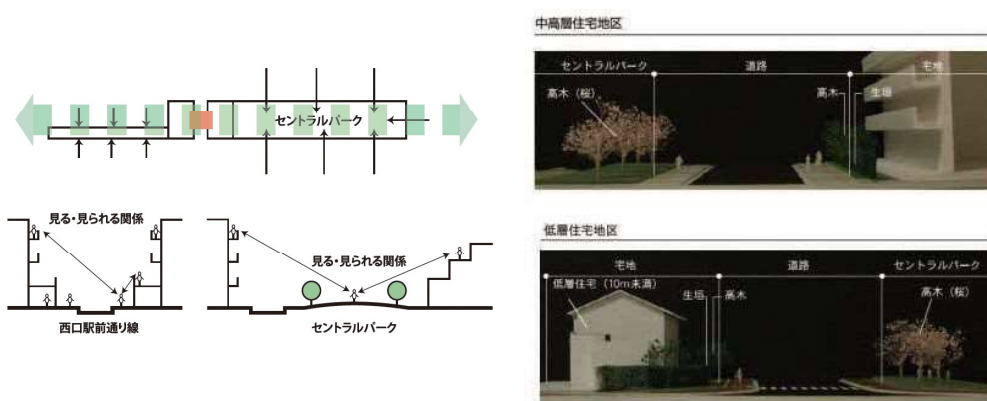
セントラルパーク

見る・見られる関係

西口駅前通り線

見る・見られる関係

セントラルパーク

中高層住宅地区

セントラルパーク

道路

宅地

高木（桜）

高木

生垣

低層住宅地区

宅地

道路

セントラルパーク

低層住宅（10m未満）

生垣

高木

高木（桜）